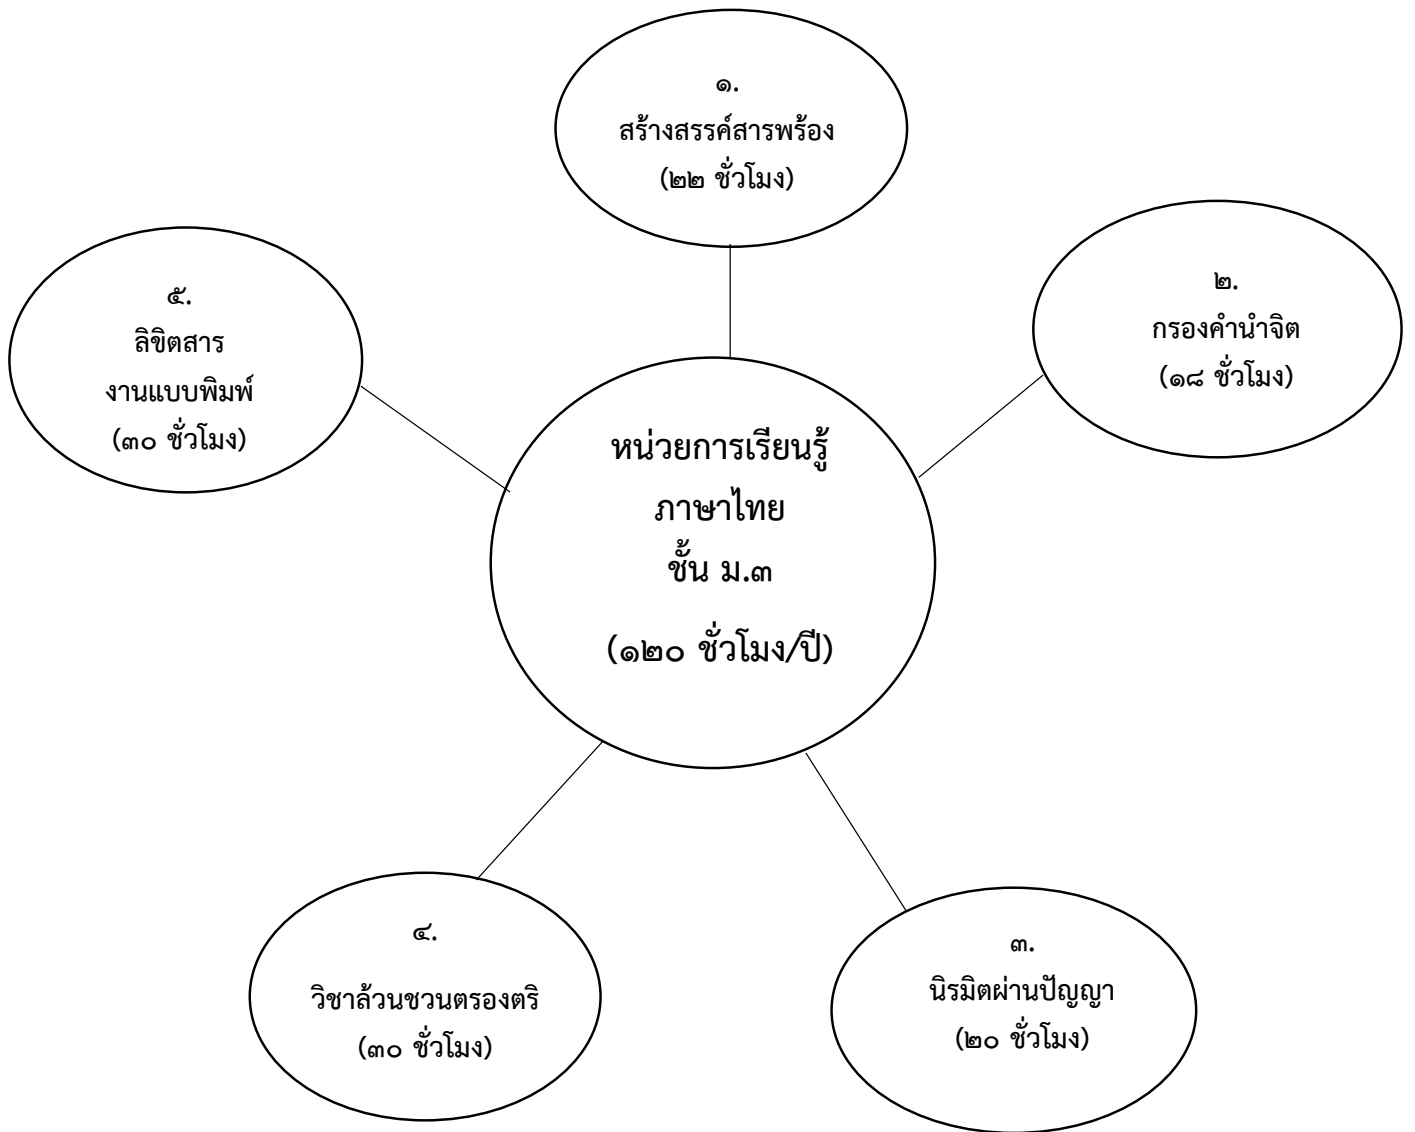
๑.
สร้างสรรค์สารพร้อง
(๒๒ ชั่วโมง)

๕.
ลิขิตสาร
งานแบบพิมพ์
(๓๐ ชั่วโมง)

๒.
กรองคำนำจิต
(๑๘ ชั่วโมง)

หน่วยการเรียนรู้
ภาษาไทย
ชั้น ม.๓
(๑๒๐ ชั่วโมง/ปี)

๔.
วิชาล้วนชวนตรองตริ
(๓๐ ชั่วโมง)

๓.
นิรมิตผ่านปัญญา
(๒๐ ชั่วโมง)